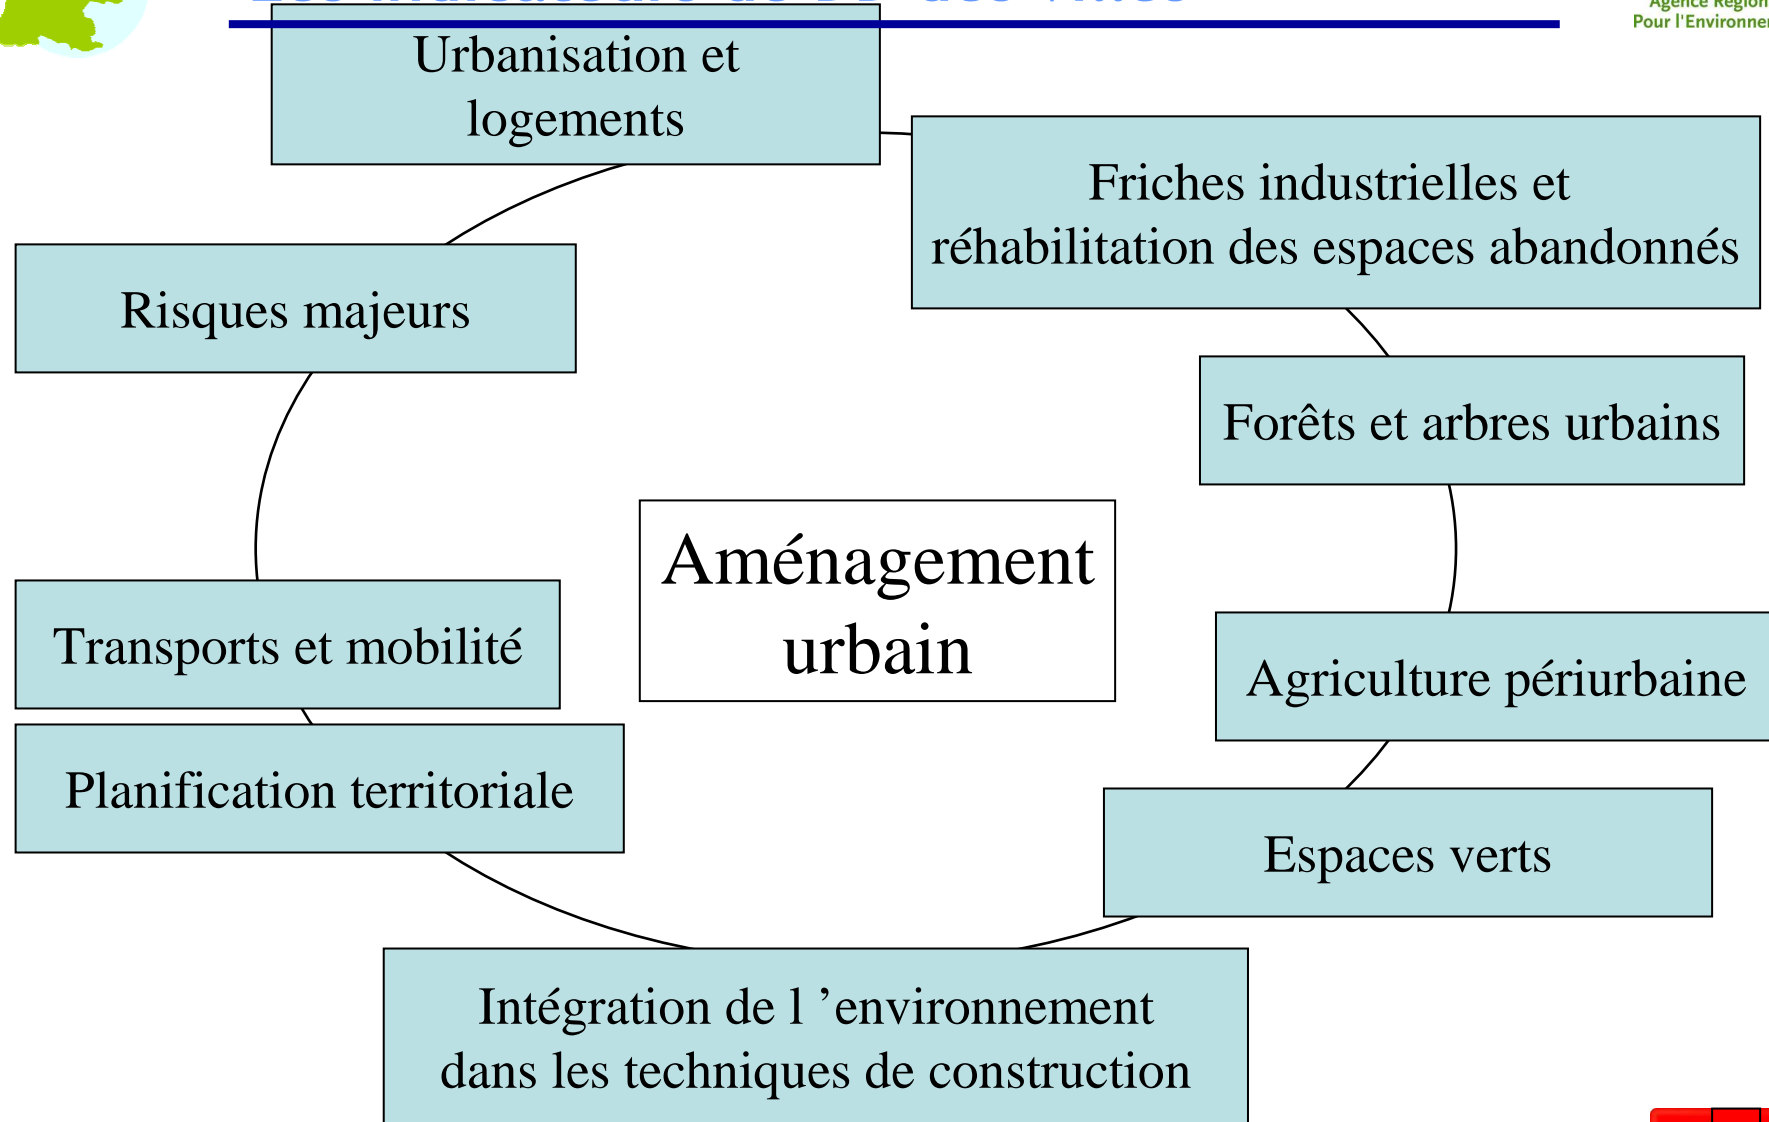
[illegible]

Agence Région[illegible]
Pour l'Environne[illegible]

Urbanisation et logements

Friches industrielles et réhabilitation des espaces abandonnés

Risques majeurs

Forêts et arbres urbains

Aménagement urbain

Transports et mobilité

Agriculture périurbaine

Planification territoriale

Espaces verts

Intégration de l ’environnement dans les techniques de construction